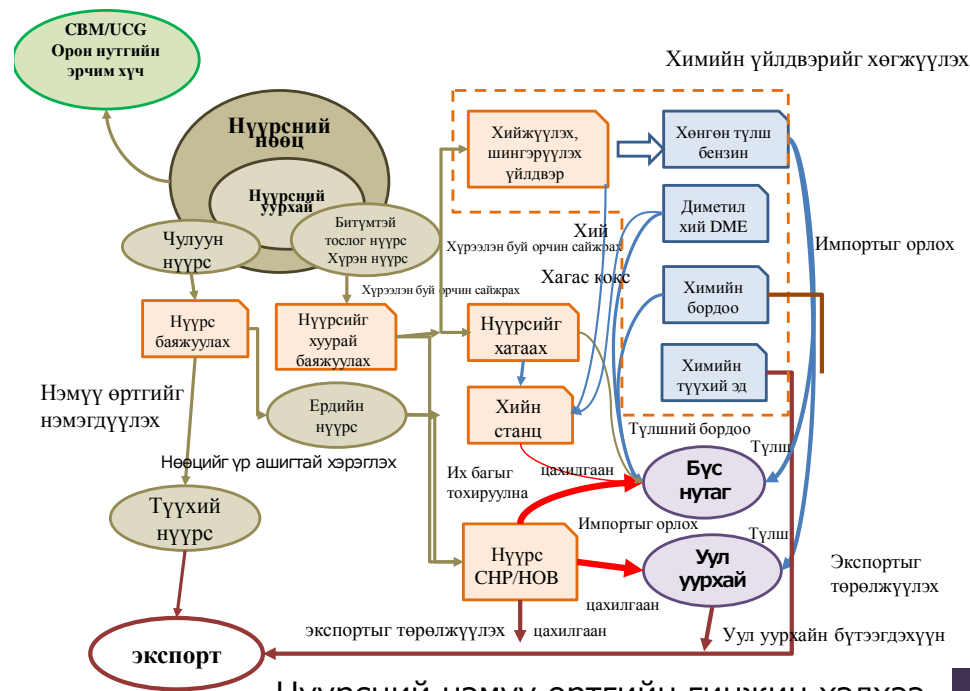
CBM/UCG
Орон нутгийн эрчим хүч

Химийн үйлдвэрийг хөгжүүлэх

Нүүрсний нөөц

Нүүрсний уурхай

Чулуун нүүрс

Битүмтэй тослог нүүрс Хүрэн нүүрс

Хийжүүлэх, шингэрүүлэх үйлдвэр

Хөнгөн түлш бензин

Диметил хий DME

Химийн бордоо

Химийн түүхий эд

Импортыг орлох

Хий
Хүрээлэн буй орчин сайжрах

Хагас кокс

Хүрээлэн буй орчин сайжрах

Нүүрс баяжуулах

Нүүрсийг хуурай баяжуулах

Нүүрсийг хатаах

Хийн станц

Түлшний бордоо

Нэмүү өртгийг нэмэгдүүлэх

Ердийн нүүрс

Нөөцийг үр ашигтай хэрэглэх

Түлш

Бүс нутаг

цахилгаан

Их багыг тохируулна

Түүхий нүүрс

Импортыг орлох

Түлш

Нүүрс CHP/HOB

Уул уурхай

Экспортыг төрөлжүүлэх

цахилгаан

экспортыг төрөлжүүлэх

цахилгаан

Уул уурхайн бүтээгдэхүүн

экспорт

Нүүрсний нэмүү өртгийн гинжин хэлхээ